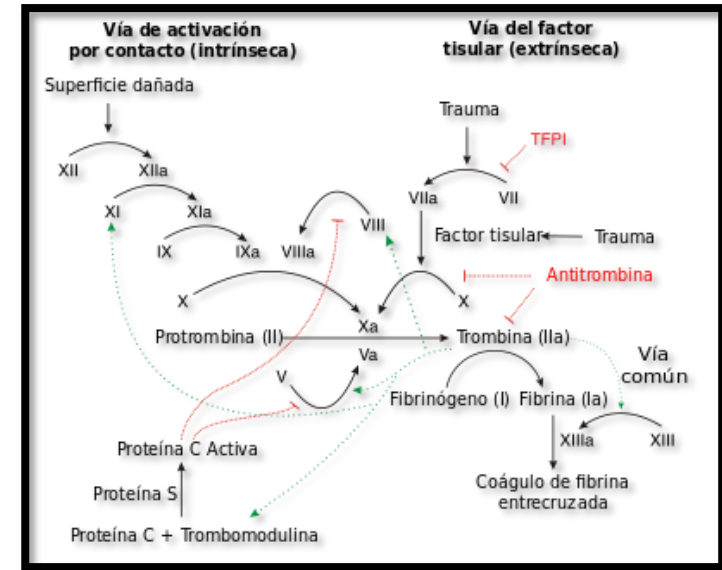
Vía de activación por contacto (intrínseca)

Vía del factor tisular (extrínseca)

Superficie dañada

Trauma

TFPI

XII

XIIa

VIIa

VII

XI

XIa

VIII

IX

IXa

VIIIa

Factor tisular

Trauma

Antitrombina

X

X

Xa

Protrombina (II)

Trombina (IIa)

Va

Vía común

V

Fibrinógeno (I)

Fibrina (Ia)

XIIIa

XIII

Proteína C Activa

Coágulo de fibrina entrecruzada

Proteína S

Proteína C + Trombomodulina